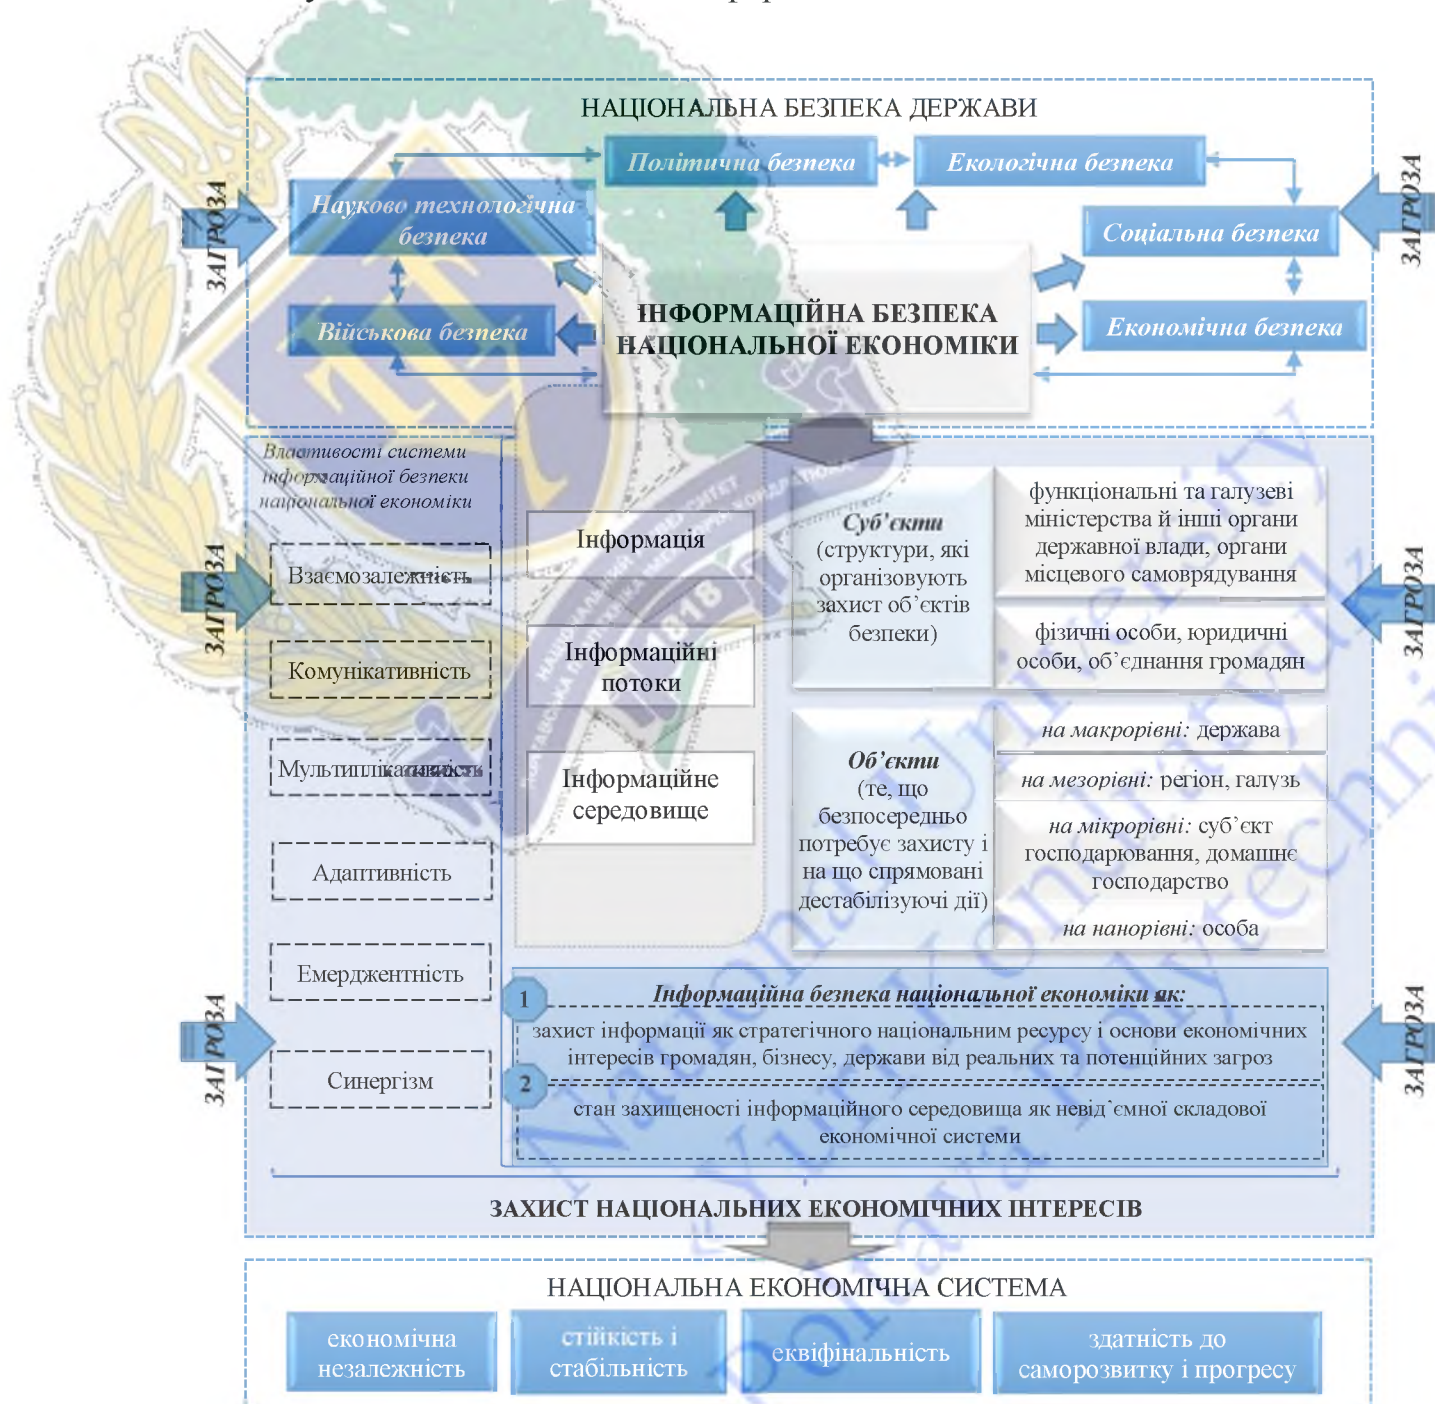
НАЦІОНАЛЬНА БЕЗПЕКА ДЕРЖАВИ

Політична безпека

Екологічна безпека

Науково технологічна безпека

Соціальна безпека

Військова безпека

ІНФОРМАЦІЙНА БЕЗПЕКА НАЦІОНАЛЬНОЇ ЕКОНОМІКИ

Економічна безпека

ЗАГРОЗА

ЗАГРОЗА

Властивості системи інформаційної безпеки національної економіки

Взаємозалежність

Комунікативність

Мультиплікативність

Адаптивність

Емерджентність

Синергізм

ЗАГРОЗА

ЗАГРОЗА

Інформація

Інформаційні потоки

Інформаційне середовище

Суб'єкти (структури, які організовують захист об'єктів безпеки)

функціональні та галузеві міністерства й інші органи державної влади, органи місцевого самоврядування

фізичні особи, юридичні особи, об'єднання громадян

Об'єкти (те, що безпосередньо потребує захисту і на що спрямовані дестабілізуючі дії)

на макрорівні: держава

на мезорівні: регіон, галузь

на мікрорівні: суб'єкт господарювання, домашнє господарство

на нанорівні: особа

ЗАГРОЗА

ЗАГРОЗА

Інформаційна безпека національної економіки як:

1

захист інформації як стратегічного національним ресурсу і основи економічних інтересів громадян, бізнесу, держави від реальних та потенційних загроз

2

стан захищеності інформаційного середовища як невід'ємної складової економічної системи

ЗАХИСТ НАЦІОНАЛЬНИХ ЕКОНОМІЧНИХ ІНТЕРЕСІВ

НАЦІОНАЛЬНА ЕКОНОМІЧНА СИСТЕМА

економічна незалежність

стійкість і стабільність

еквіфінальність

здатність до саморозвитку і прогресу